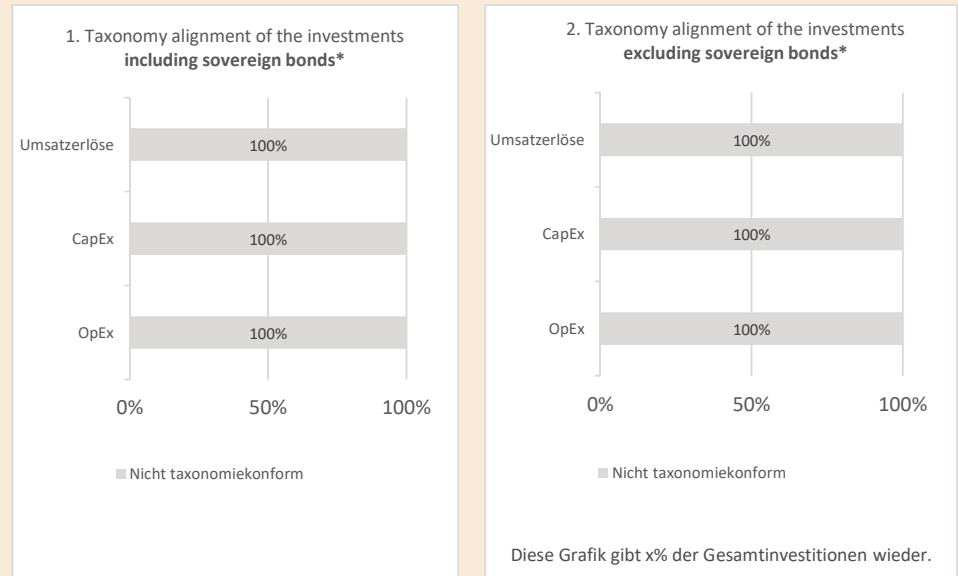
1. Taxonomy alignment of the investments **including sovereign bonds***

Umsatzerlöse 100%

CapEx 100%

OpEx 100%

0% 50% 100%

Nicht taxonomiekonform

2. Taxonomy alignment of the investments **excluding sovereign bonds***

Umsatzerlöse 100%

CapEx 100%

OpEx 100%

0% 50% 100%

Nicht taxonomiekonform

Diese Grafik gibt x% der Gesamtinvestitionen wieder.